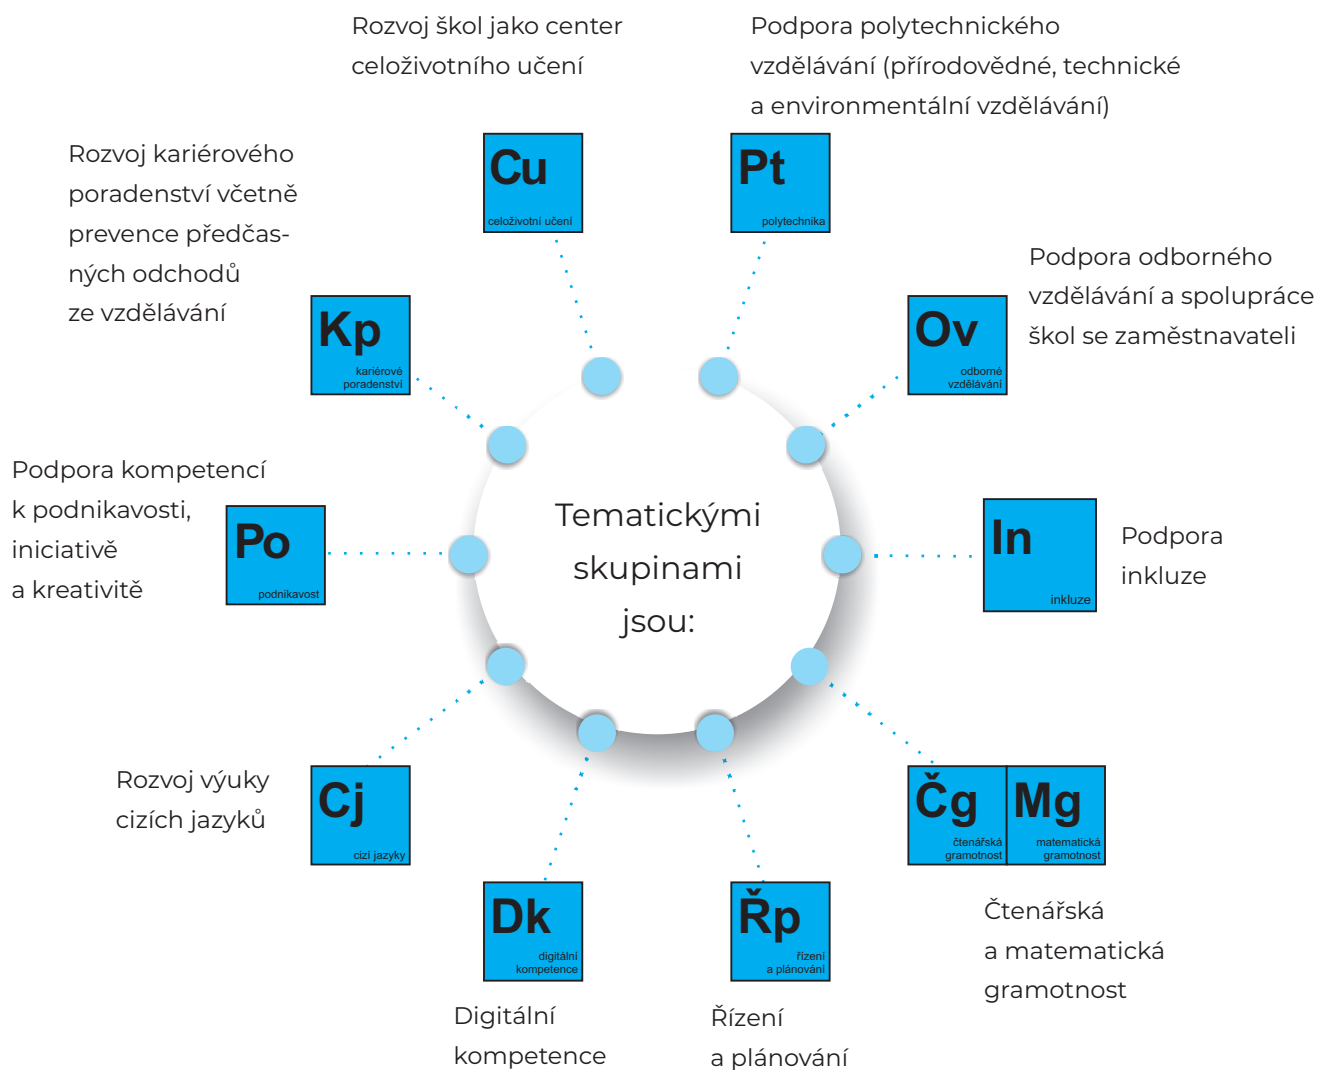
Rozvoj škol jako center celoživotního učení

Cu
celoživotní učení

Podpora polytechnického vzdělávání (přírodovědné, technické a environmentální vzdělávání)

Pt
polytechnika

Rozvoj kariérového poradenství včetně prevence předčasných odchodů ze vzdělávání

Kp
kariérové poradenství

Podpora odborného vzdělávání a spolupráce škol se zaměstnavateli

Ov
odborné vzdělávání

Podpora kompetencí k podnikavosti, iniciativě a kreativitě

Po
podnikavost

Tematickými skupinami jsou:

In
inkluze

Podpora inkluze

Rozvoj výuky cizích jazyků

Cj
cizí jazyky

Čg
čtenářská gramotnost

Mg
matematická gramotnost

Čtenářská a matematická gramotnost

Dk
digitální kompetence

Digitální kompetence

Řp
řízení a plánování

Řízení a plánování